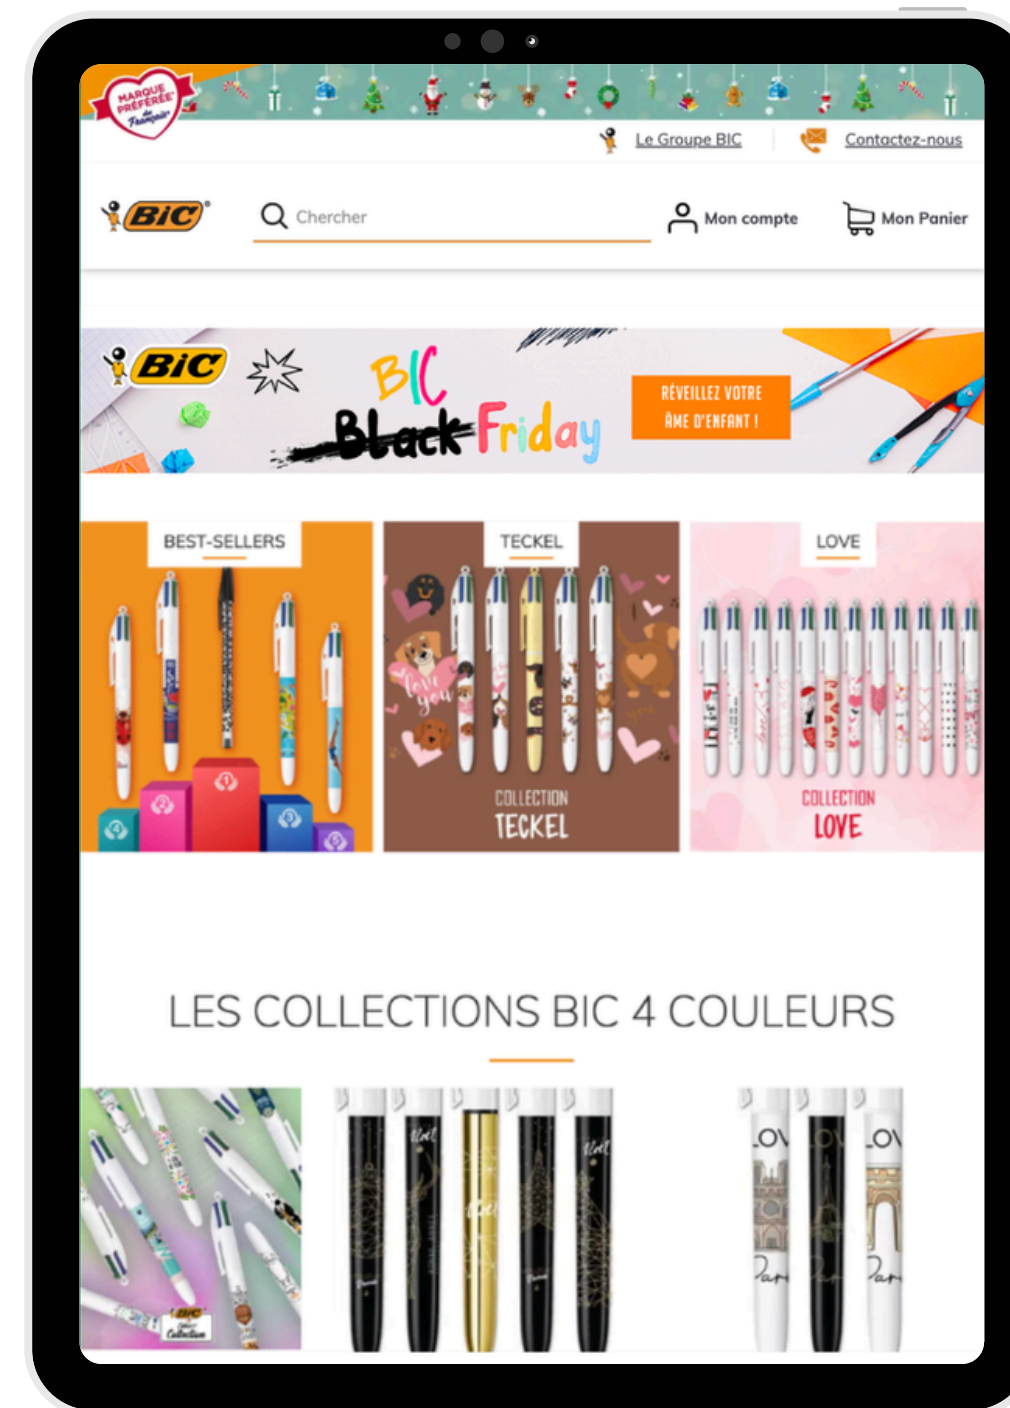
MARQUE PRÉFÉRÉE des Français

Le Groupe BIC

Contactez-nous

BIC

Chercher

Mon compte

Mon Panier

BIC

BIC Black Friday

RÉVEILLEZ VOTRE ÂME D'ENFANT !

BEST-SELLERS

TECKEL

LOVE

COLLECTION TECKEL

COLLECTION LOVE

LES COLLECTIONS BIC 4 COULEURS